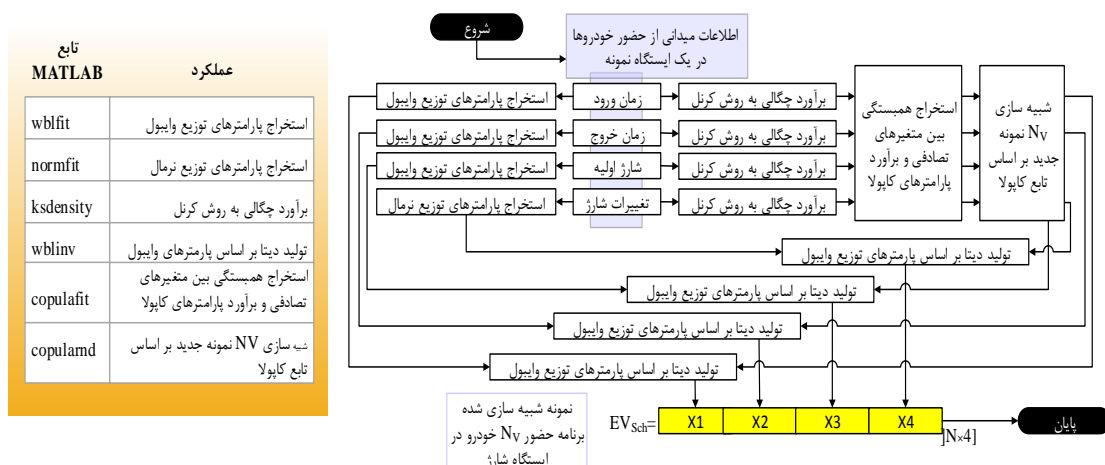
| تابع MATLAB | عملکرد |
|---|---|
| wblfit | استخراج پارامترهای توزیع وایبول |
| normfit | استخراج پارامترهای توزیع نرمال |
| ksdensity | برآورد چگالی به روش کرنل |
| wblinv | تولید دیتا بر اساس پارمترهای وایبول |
| copulafit | استخراج همبستگی بین متغیرهای تصادفی و برآورد پارامترهای کاپولا |
| copularnd | شبیه سازی NV نمونه جدید بر اساس تابع کاپولا |

شروع

اطلاعات میدانی از حضور خودروها در یک ایستگاه نمونه

استخراج پارامترهای توزیع وایبول

زمان ورود

برآورد چگالی به روش کرنل

استخراج پارامترهای توزیع وایبول

زمان خروج

برآورد چگالی به روش کرنل

استخراج پارامترهای توزیع وایبول

شارژ اولیه

برآورد چگالی به روش کرنل

استخراج پارامترهای توزیع نرمال

تغییرات شارژ

برآورد چگالی به روش کرنل

استخراج همبستگی بین متغیرهای تصادفی و برآورد پارامترهای کاپولا

شبیه سازی $N_V$ نمونه جدید بر اساس تابع کاپولا

تولید دیتا بر اساس پارمترهای توزیع وایبول

تولید دیتا بر اساس پارمترهای توزیع وایبول

تولید دیتا بر اساس پارمترهای توزیع وایبول

تولید دیتا بر اساس پارمترهای توزیع وایبول

نمونه شبیه سازی شده برنامه حضور $N_V$ خودرو در ایستگاه شارژ

$EV_{Sch}$= X1 X2 X3 X4 $]N\times4]$

پایان